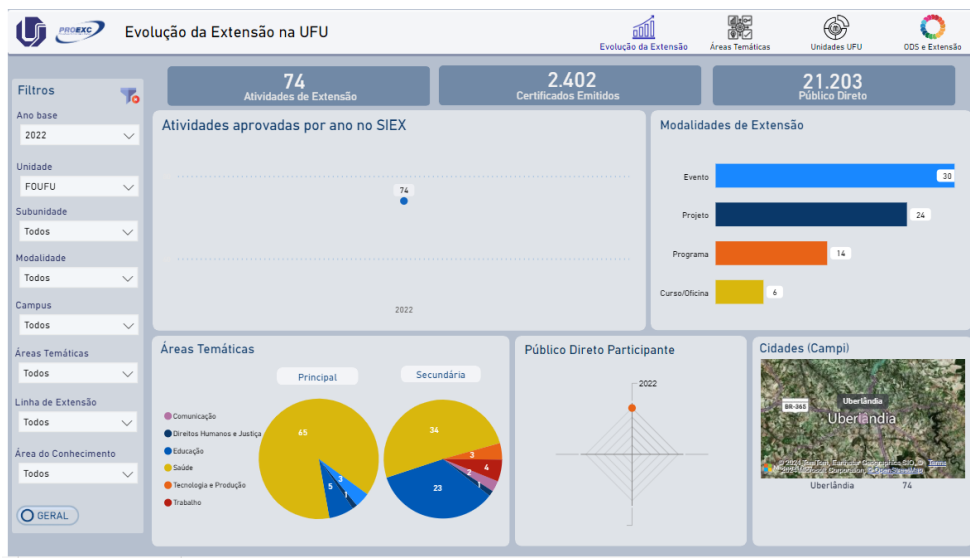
PROEXC

Evolução da Extensão na UFU

Evolução da Extensão | Áreas Temáticas | Unidades UFU | ODS e Extensão

Filtros

Ano base
2022

Unidade
FOUFU

Subunidade
Todos

Modalidade
Todos

Campus
Todos

Áreas Temáticas
Todos

Linha de Extensão
Todos

Área do Conhecimento
Todos

GERAL

74
Atividades de Extensão

2.402
Certificados Emitidos

21.203
Público Direto

Atividades aprovadas por ano no SIEX

74

2022

Modalidades de Extensão

Evento 30
Projeto 24
Programa 14
Curso/Oficina 6

Áreas Temáticas

Principal

Secundária

Comunicação
Direitos Humanos e Justiça
Educação
Saúde
Tecnologia e Produção
Trabalho

65
3
5
1

34
3
4
2
1
23

Público Direto Participante

2022

Cidades (Campi)

BR-365
Uberlândia
Uberlândia

© 2024 TomTom, © 2024 Microsoft Corporation, © OpenStreetMap Terms

Uberlândia 74